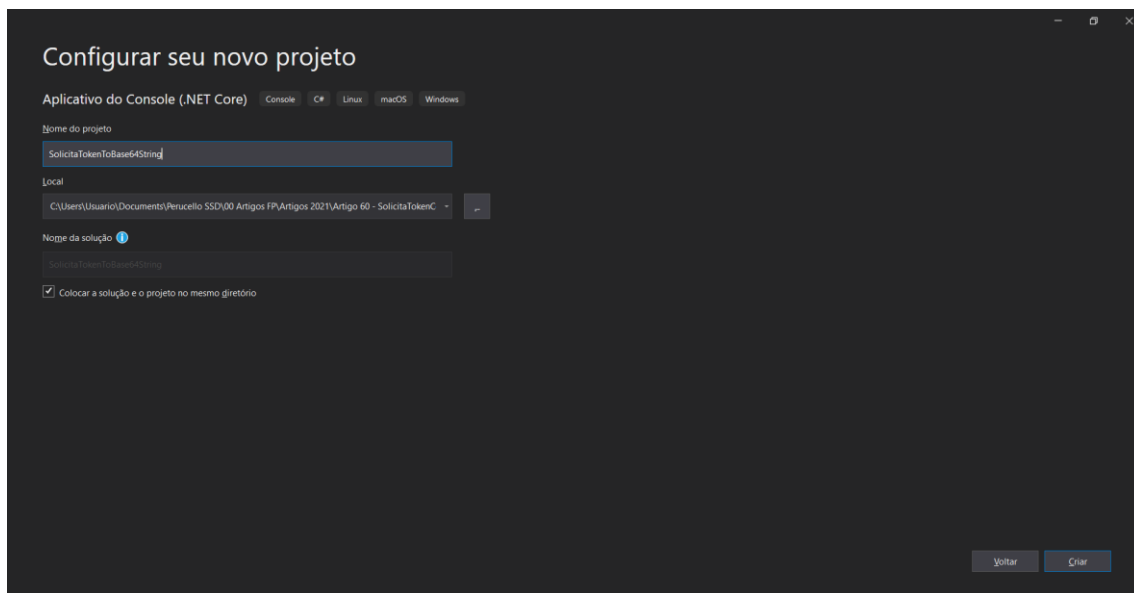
Configurar seu novo projeto

Aplicativo do Console (.NET Core) Console C# Linux macOS Windows

Nome do projeto

SolicitaTokenToBase64String

Local

C:\Users\Usuario\Documents\Perucello SSD\00 Artigos FP\Artigos 2021\Artigo 60 - SolicitaTokenC

...

Nome da solução

SolicitaTokenToBase64String

Colocar a solução e o projeto no mesmo diretório

Voltar Criar